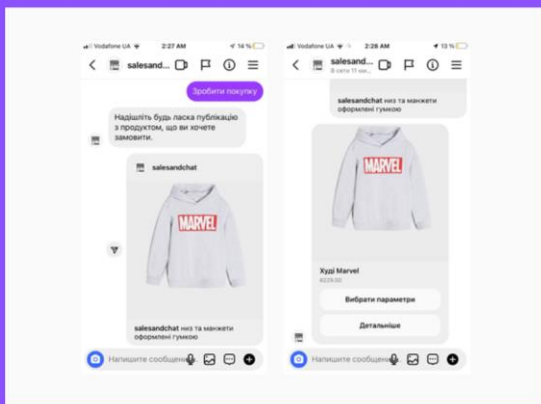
Vodafone UA 2:27 AM 14 %

salesand...

Зробити покупку

Надішліть будь ласка публікацію з продуктом, що ви хочете замовити.

salesandchat

MARVEL

salesandchat низ та манжети оформлені гумкою

Напишите сообщение...

Vodafone UA 2:28 AM 13 %

salesand...
В сети 11 мин...

salesandchat низ та манжети оформлені гумкою

MARVEL

Худі Marvel
₴229.00

Вибрати параметри

Детальніше

Напишите сообщение...